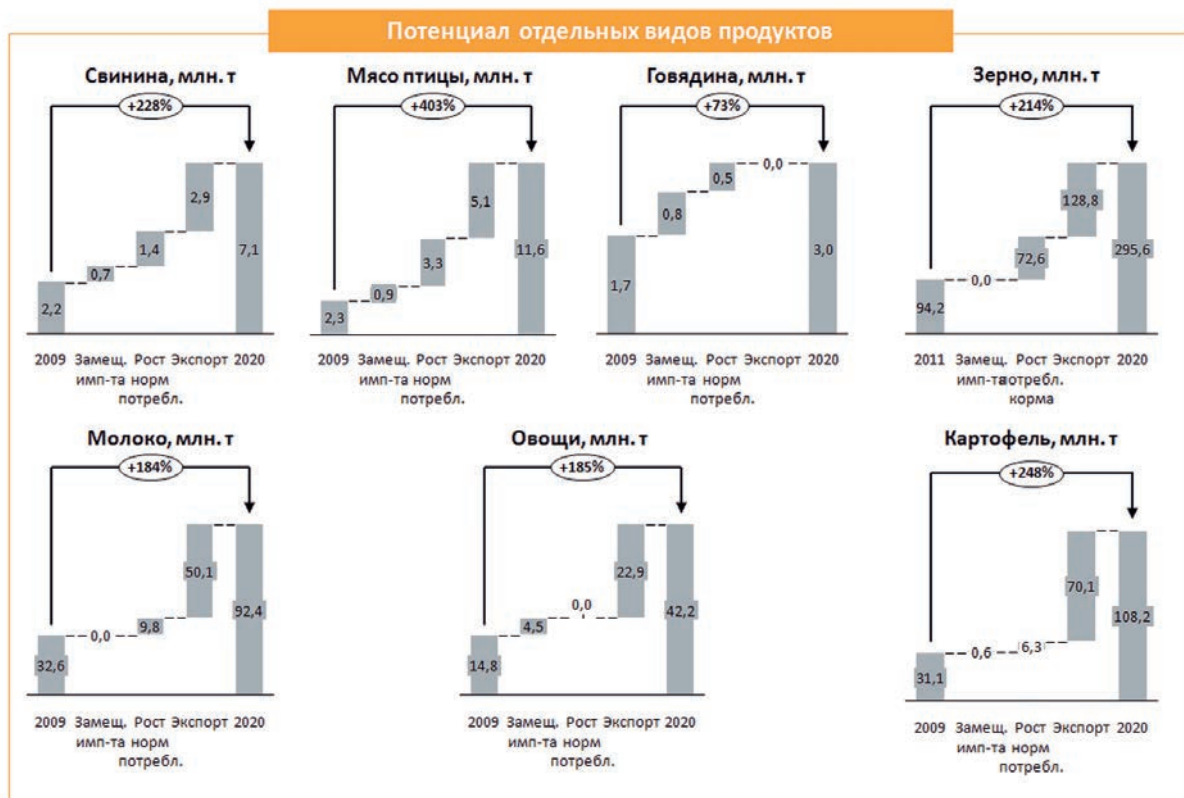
Потенциал отдельных видов продуктов

Свинина, млн. т

+228%

2,2
0,7
1,4
2,9
7,1

2009 Замещ. имп-та Рост норм потребл. Экспорт 2020

Мясо птицы, млн. т

+403%

2,3
0,9
3,3
5,1
11,6

2009 Замещ. имп-та Рост норм потребл. Экспорт 2020

Говядина, млн. т

+73%

1,7
0,8
0,5
0,0
3,0

2009 Замещ. имп-та Рост норм потребл. Экспорт 2020

Зерно, млн. т

+214%

94,2
0,0
72,6
128,8
295,6

2011 Замещ. имп-та Рост потребл. корма Экспорт 2020

Молоко, млн. т

+184%

32,6
0,0
9,8
50,1
92,4

2009 Замещ. имп-та Рост норм потребл. Экспорт 2020

Овощи, млн. т

+185%

14,8
4,5
0,0
22,9
42,2

2009 Замещ. имп-та Рост норм потребл. Экспорт 2020

Картофель, млн. т

+248%

31,1
0,6
6,3
70,1
108,2

2009 Замещ. имп-та Рост норм потребл. Экспорт 2020